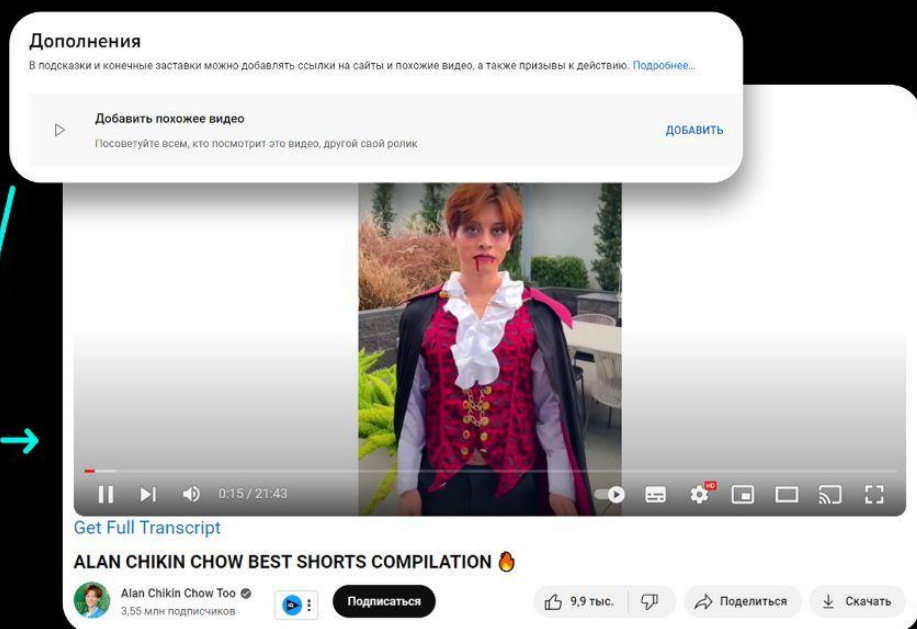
Дополнения

В подсказки и конечные заставки можно добавлять ссылки на сайты и похожие видео, а также призывы к действию. Подробнее...

Добавить похожее видео

Посоветуйте всем, кто посмотрит это видео, другой свой ролик

ДОБАВИТЬ

0:15 / 21:43

HD

Get Full Transcript

ALAN CHIKIN CHOW BEST SHORTS COMPILATION 🔥

Alan Chikin Chow Too

3,55 млн подписчиков

Подписаться

9,9 тыс.

Поделиться

Скачать